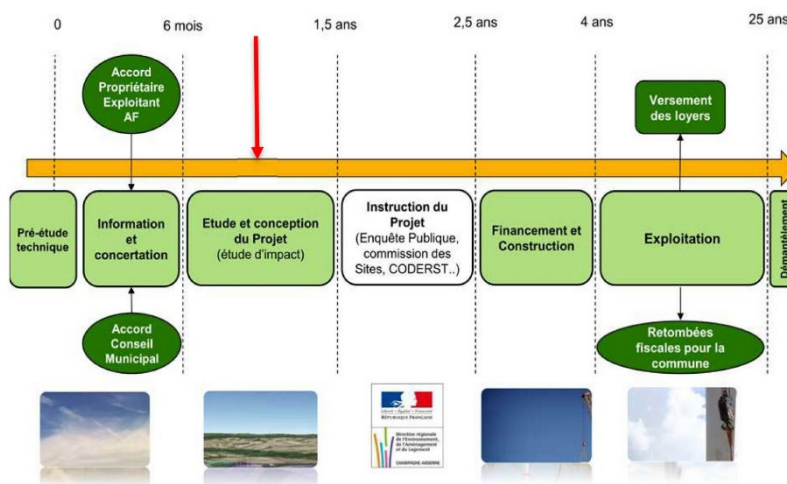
0

6 mois

1,5 ans

2,5 ans

4 ans

25 ans

Accord Propriétaire Exploitant AF

Versement des loyers

Pré-étude technique

Information et concertation

Etude et conception du Projet (étude d'impact)

Instruction du Projet (Enquête Publique, commission des Sites, CODERST..)

Financement et Construction

Exploitation

Démantèlement

Accord Conseil Municipal

Retombées fiscales pour la commune

Liberté • Égalité • Fraternité
RÉPUBLIQUE FRANÇAISE

Direction régionale de l'Environnement, de l'Aménagement et du Logement

CHAMPAGNE-ARDENNE